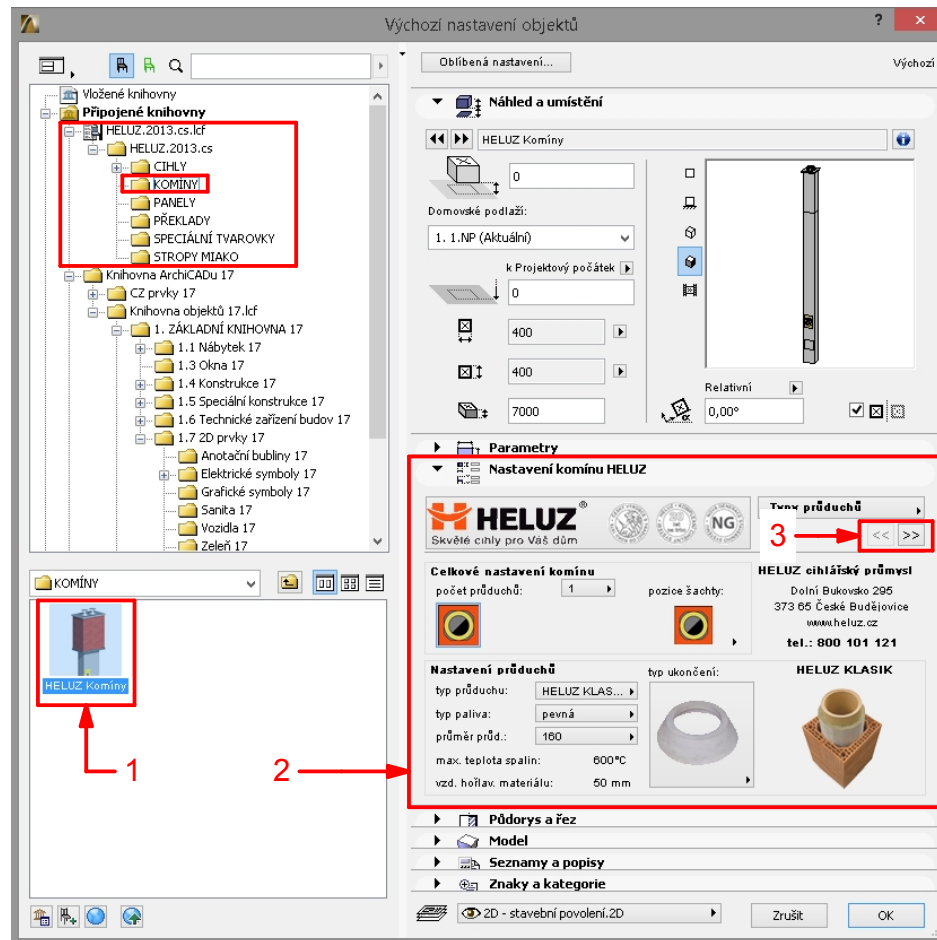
Výchozí nastavení objektů

?

Oblíbená nastavení...

Výchozí

Vložené knihovny
Připojené knihovny
HELUZ.2013.cs.lcf
HELUZ.2013.cs
CIHLY
KOMÍNY
PANELY
PŘEKLADY
SPECIÁLNÍ TVAROVKY
STROPY MIAKO
Knihovna ArchiCADu 17
CZ prvky 17
Knihovna objektů 17.lcf
1. ZÁKLADNÍ KNIHOVNA 17
1.1 Nábytek 17
1.3 Okna 17
1.4 Konstrukce 17
1.5 Speciální konstrukce 17
1.6 Technické zařízení budov 17
1.7 2D prvky 17
Anotační bubliny 17
Elektrické symboly 17
Grafické symboly 17
Sanita 17
Vozidla 17
Zeleň 17

KOMÍNY

HELUZ Komíny

Náhled a umístění

HELUZ Komíny

0

Domovské podlaží:

1. 1.NP (Aktuální)

k Projektový počátek

0

400

400

7000

Relativní

0,00°

Parametry

Nastavení komínu HELUZ

HELUZ

Skvělé cihly pro Váš dům

NG

Typy průduchů

<< >>

Celkové nastavení komínu

počet průduchů:

1

pozice šachty:

HELUZ cihlářský průmysl
Dolní Bukovsko 295
373 65 České Budějovice
www.heluz.cz
tel.: 800 101 121

Nastavení průduchů

typ ukončení:

HELUZ KLASIK

typ průduchu:

HELUZ KLAS...

typ paliva:

pevná

průměr prův.:

160

max. teplota spalin:

600°C

vzd. hořlav. materiálu:

50 mm

Půdorys a řez

Model

Seznamy a popisy

Znaky a kategorie

2D - stavební povolení.2D

Zrušit

OK

1

2

3